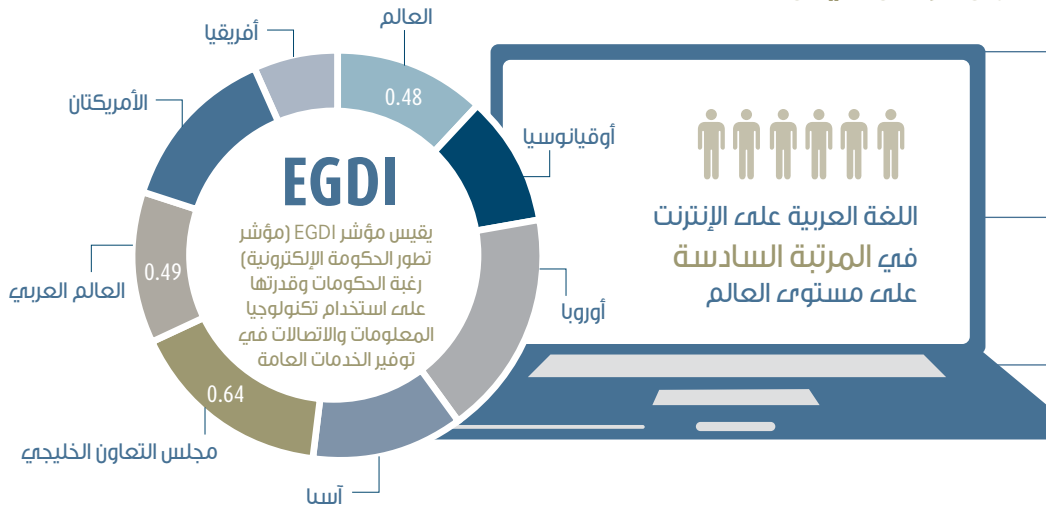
العالم
0.48
أفريقيا
أوقيانوسيا
الأمريكتان
EGDI
يقيس مؤشر EGDI (مؤشر تطور الحكومة الإلكترونية) رغبة الحكومات وقدرتها على استخدام تكنولوجيا المعلومات والاتصالات في توفير الخدمات العامة
0.49
العالم العربي
أوروبا
0.64
مجلس التعاون الخليجي
آسيا

اللغة العربية على الإنترنت في المرتبة السادسة على مستوى العالم